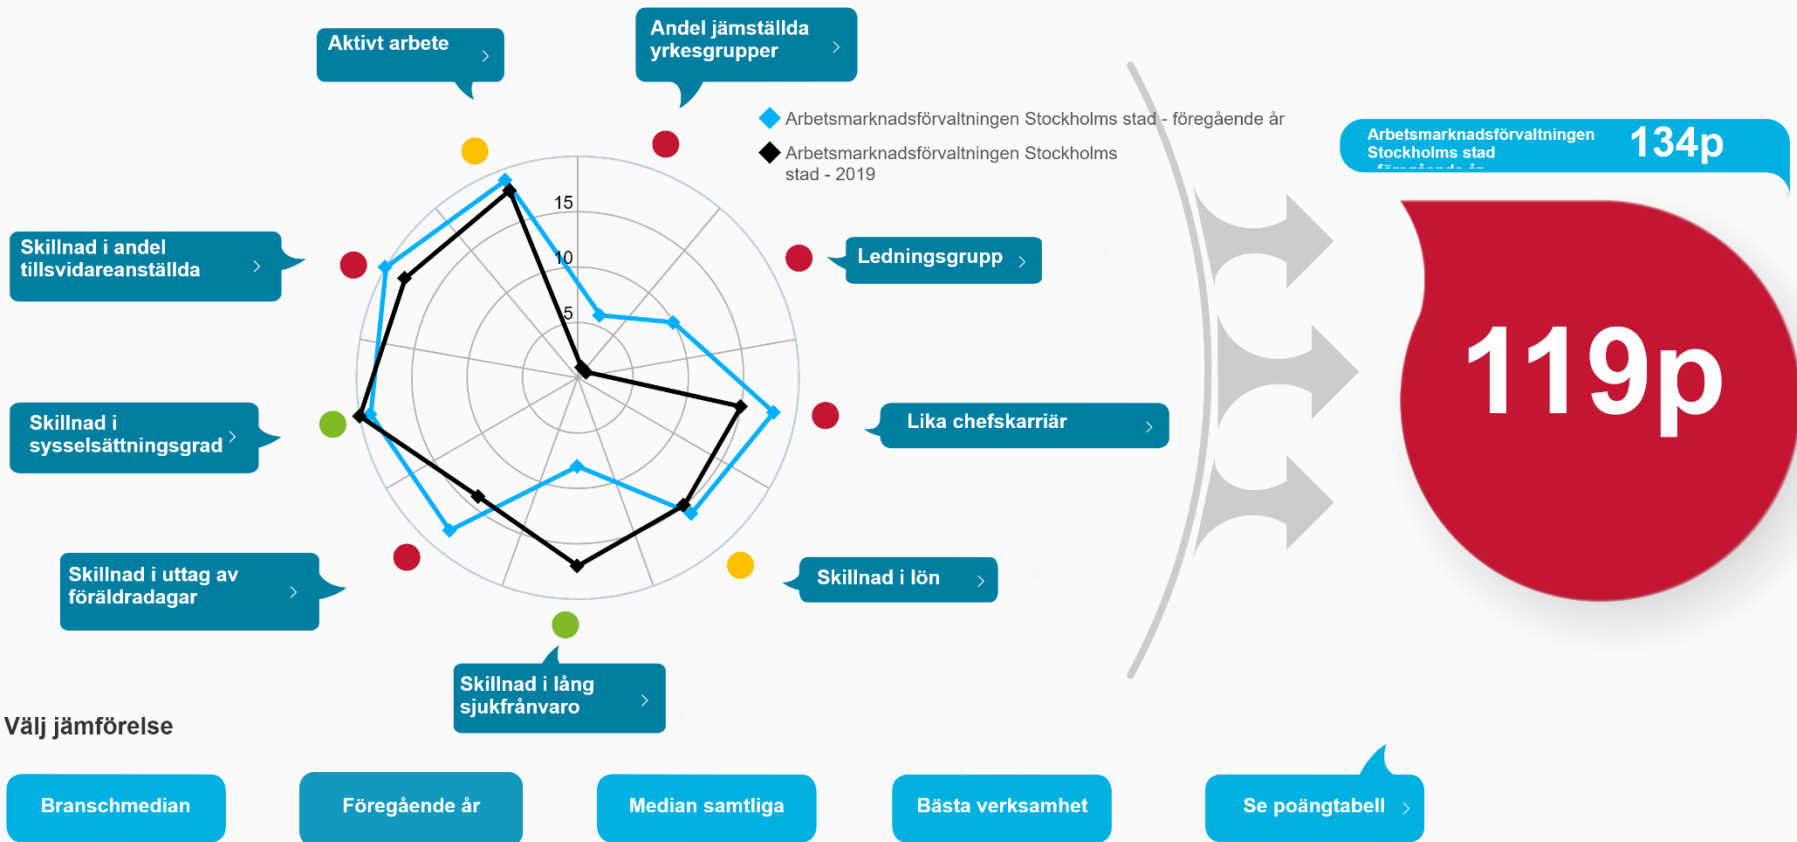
Aktivt arbete

Andel jämställda yrkesgrupper

Arbetsmarknadsförvaltningen Stockholms stad - föregående år

Arbetsmarknadsförvaltningen Stockholms stad - 2019

Arbetsmarknadsförvaltningen Stockholms stad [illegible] 134p

Skillnad i andel tillsvidareanställda

15

10

5

Ledningsgrupp

119p

Skillnad i sysselsättningsgrad

Lika chefskarriär

Skillnad i uttag av föräldradagar

Skillnad i lön

Skillnad i lång sjukfrånvaro

Välj jämförelse

Branschmedian

Föregående år

Median samtliga

Bästa verksamhet

Se poängtabell